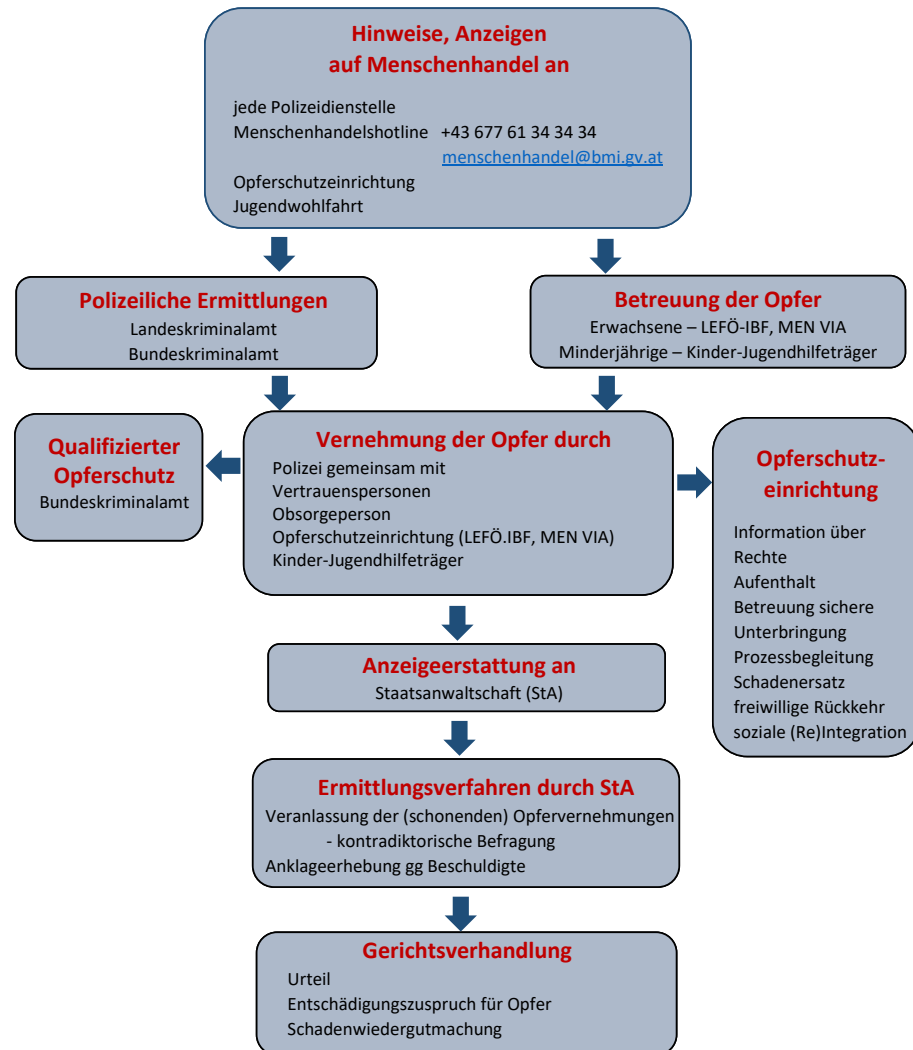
Hinweise, Anzeigen auf Menschenhandel an

jede Polizeidienstelle
Menschenhandelshotline +43 677 61 34 34 34
menschenhandel@bmi.gv.at
Opferschutzeinrichtung
Jugendwohlfahrt

Polizeiliche Ermittlungen
Landeskriminalamt
Bundeskriminalamt

Betreuung der Opfer
Erwachsene – LEFÖ-IBF, MEN VIA
Minderjährige – Kinder-Jugendhilfeträger

Qualifizierter Opferschutz
Bundeskriminalamt

Vernehmung der Opfer durch
Polizei gemeinsam mit
Vertrauenspersonen
Obsorgeperson
Opferschutzeinrichtung (LEFÖ.IBF, MEN VIA)
Kinder-Jugendhilfeträger

Opferschutzeinrichtung

Information über
Rechte
Aufenthalt
Betreuung sichere
Unterbringung
Prozessbegleitung
Schadenersatz
freiwillige Rückkehr
soziale (Re)Integration

Anzeigeerstattung an
Staatsanwaltschaft (StA)

Ermittlungsverfahren durch StA
Veranlassung der (schonenden) Opfervernehmungen
- kontradiktorische Befragung
Anklageerhebung gg Beschuldigte

Gerichtsverhandlung
Urteil
Entschädigungszuspruch für Opfer
Schadenwiedergutmachung